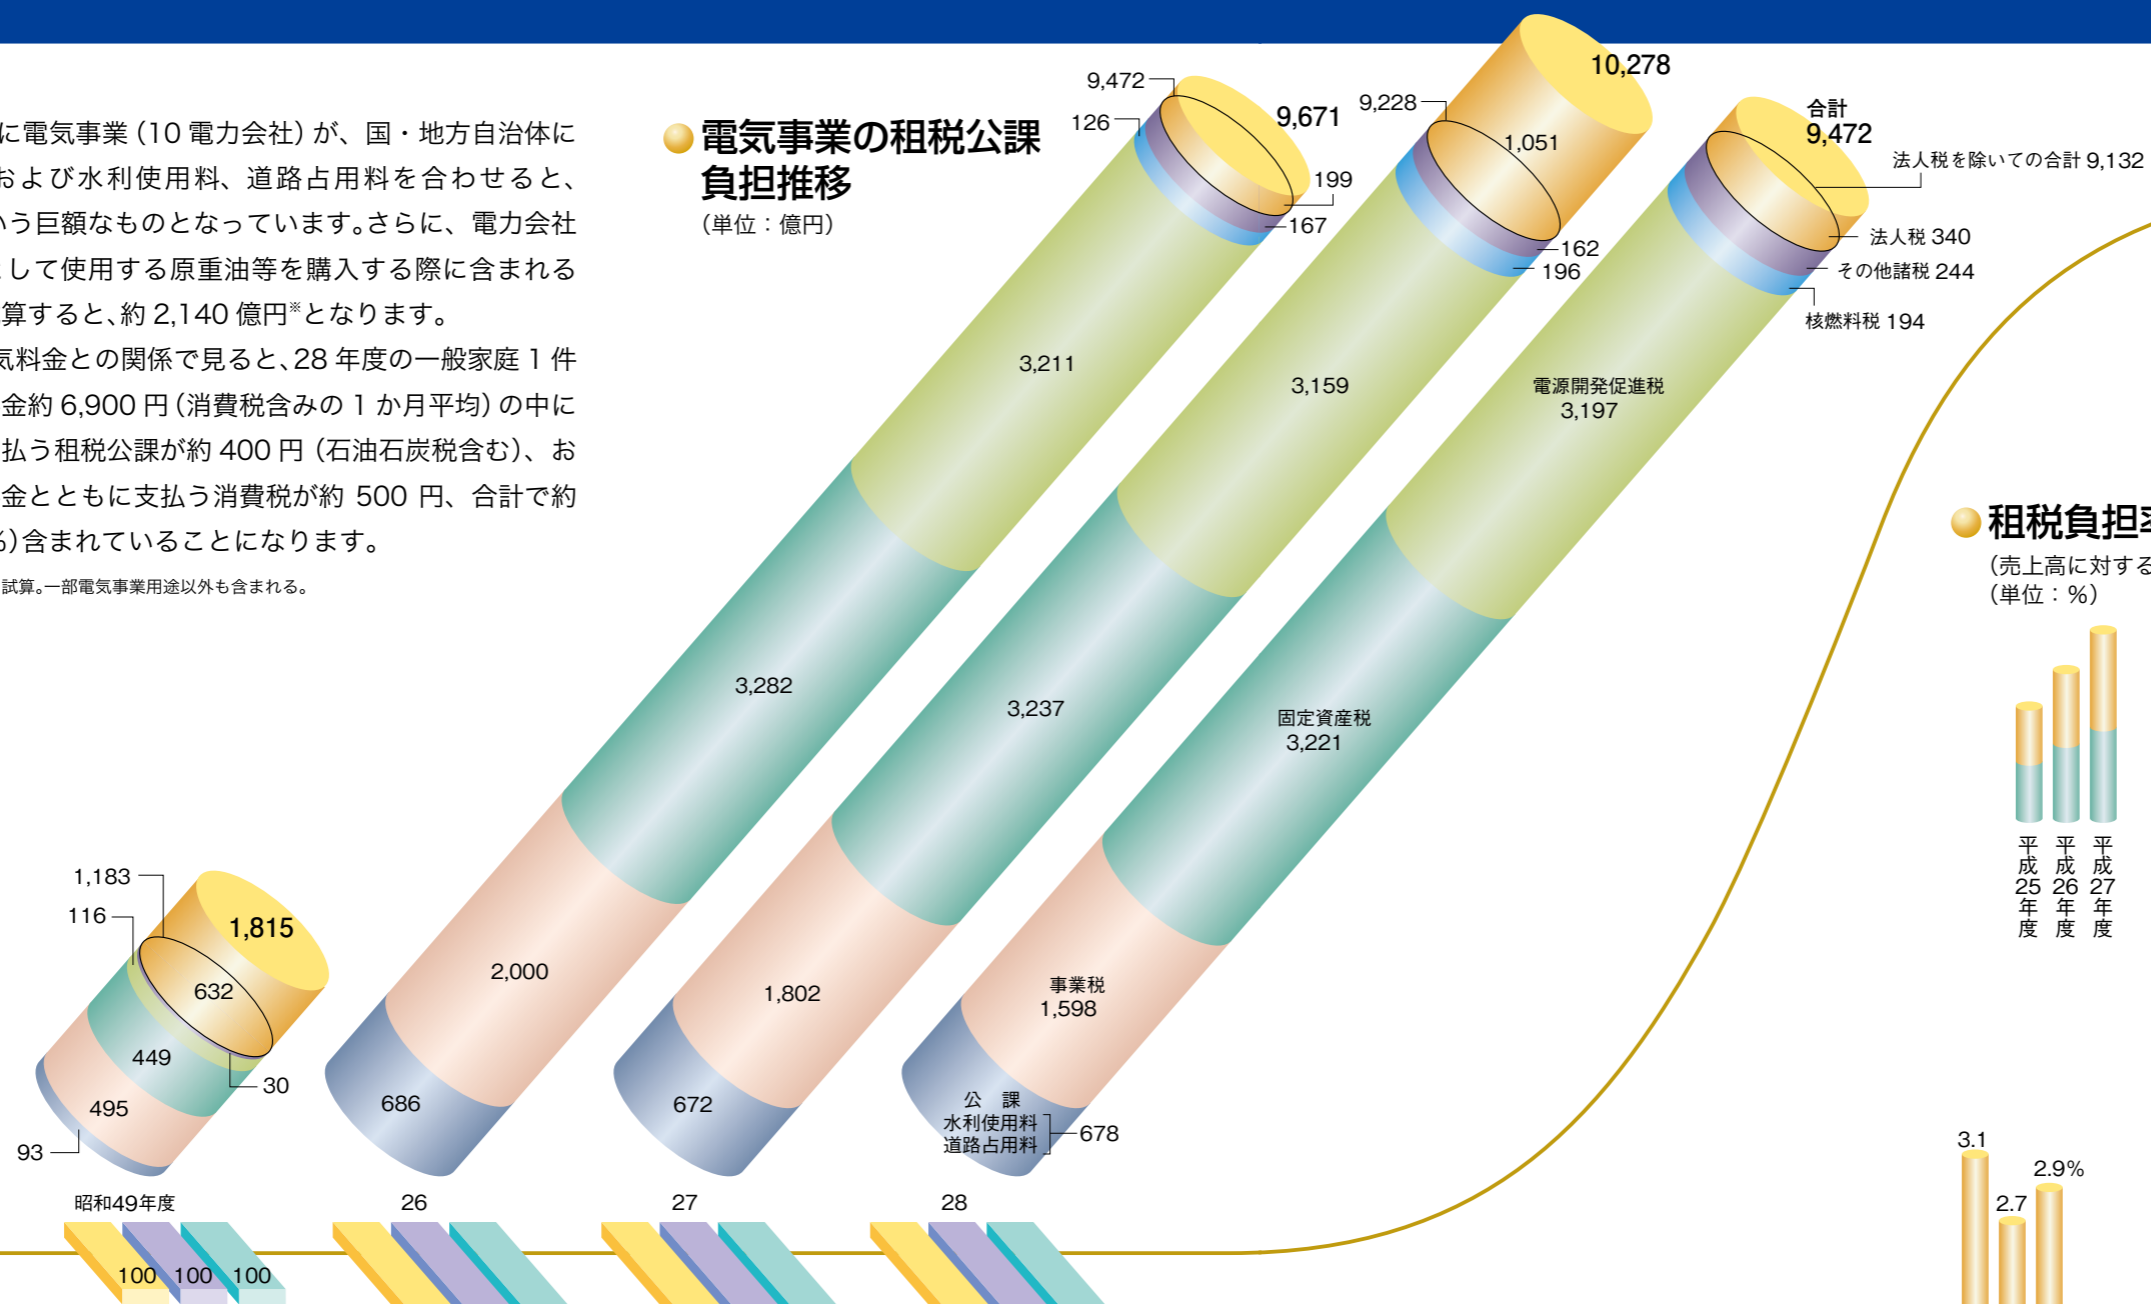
に電気事業（10 電力会社）が、国・地方自治体に
および水利使用料、道路占用料を合わせると、
いう巨額なものとなっています。さらに、電力会社
して使用する原重油等を購入する際に含まれる
算すると、約 2,140 億円※となります。
気料金との関係で見ると、28 年度の一般家庭 1 件
金約 6,900 円（消費税含みの 1 か月平均）の中に
払う租税公課が約 400 円（石油石炭税含む）、お
金とともに支払う消費税が約 500 円、合計で約
%)含まれていることになります。
試算。一部電気事業用途以外も含まれる。

電気事業の租税公課負担推移
（単位：億円）

1,183
116
1,815
632
449
30
495
93
昭和49年度

9,472
126
9,671
199
167
3,211
3,282
2,000
686
26

9,228
10,278
1,051
162
196
3,159
3,237
1,802
672
27

合計
9,472
法人税を除いての合計 9,132
法人税 340
その他諸税 244
核燃料税 194
電源開発促進税
3,197
固定資産税
3,221
事業税
1,598
公　課
水利使用料
道路占用料
678
28

100 100 100

租税負担率
（売上高に対する
（単位：%）
平成25年度
平成26年度
平成27年度
3.1
2.7
2.9%